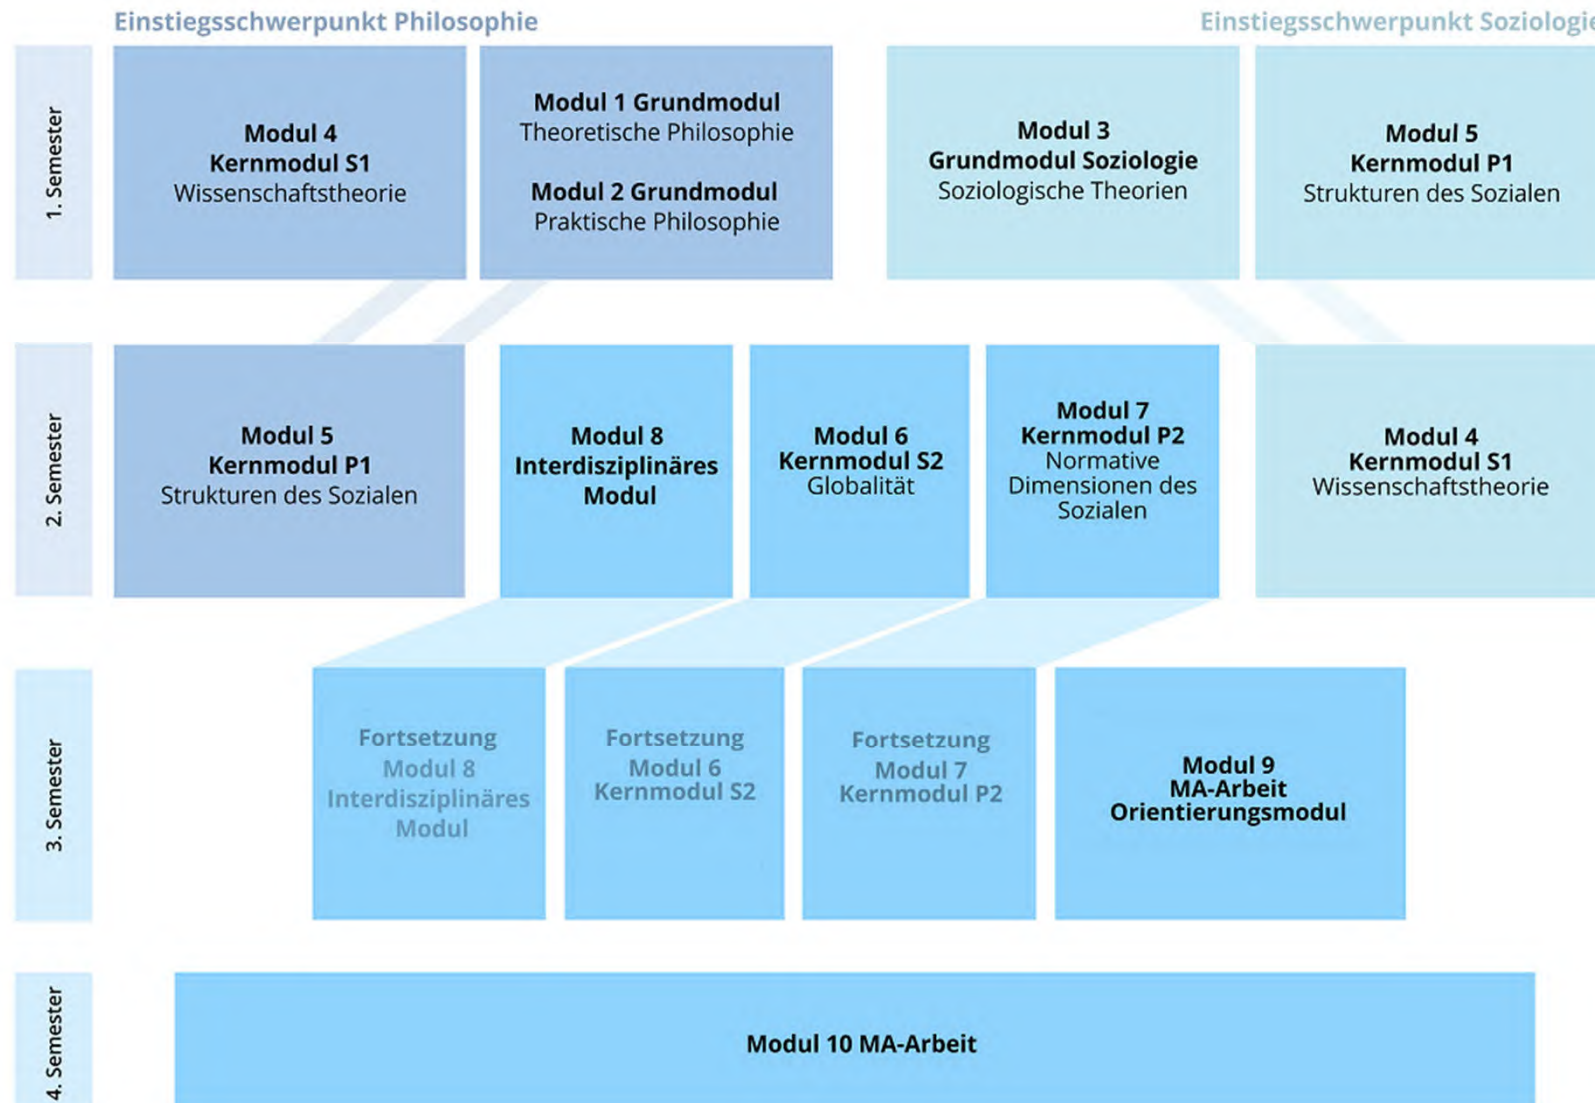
Einstiegsschwerpunkt Philosophie

Einstiegsschwerpunkt Soziologie

1. Semester

Modul 4
Kernmodul S1
Wissenschaftstheorie

Modul 1 Grundmodul
Theoretische Philosophie

Modul 2 Grundmodul
Praktische Philosophie

Modul 3
Grundmodul Soziologie
Soziologische Theorien

Modul 5
Kernmodul P1
Strukturen des Sozialen

2. Semester

Modul 5
Kernmodul P1
Strukturen des Sozialen

Modul 8
Interdisziplinäres Modul

Modul 6
Kernmodul S2
Globalität

Modul 7
Kernmodul P2
Normative Dimensionen des Sozialen

Modul 4
Kernmodul S1
Wissenschaftstheorie

3. Semester

Fortsetzung
Modul 8
Interdisziplinäres Modul

Fortsetzung
Modul 6
Kernmodul S2

Fortsetzung
Modul 7
Kernmodul P2

Modul 9
MA-Arbeit
Orientierungsmodul

4. Semester

Modul 10 MA-Arbeit